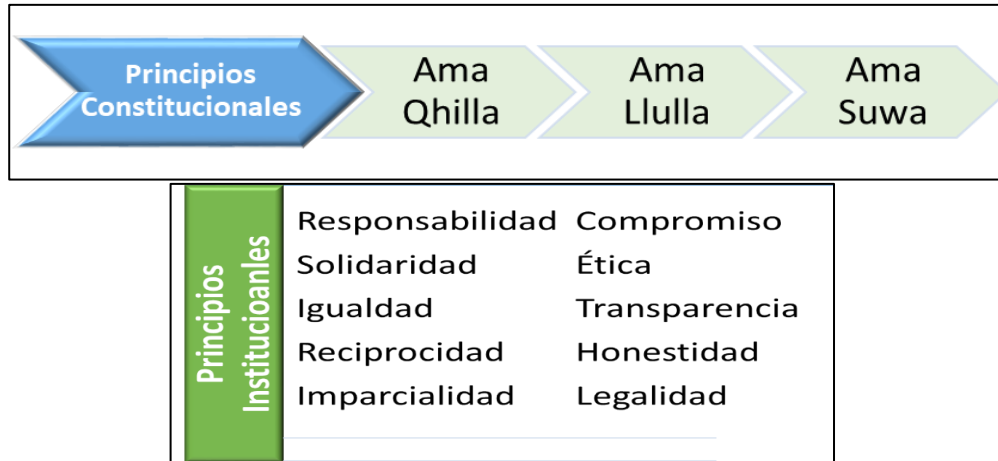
Principios Constitucionales

Ama Qhilla

Ama Llulla

Ama Suwa

Principios Institucioanles

Responsabilidad

Solidaridad

Igualdad

Reciprocidad

Imparcialidad

Compromiso

Ética

Transparencia

Honestidad

Legalidad